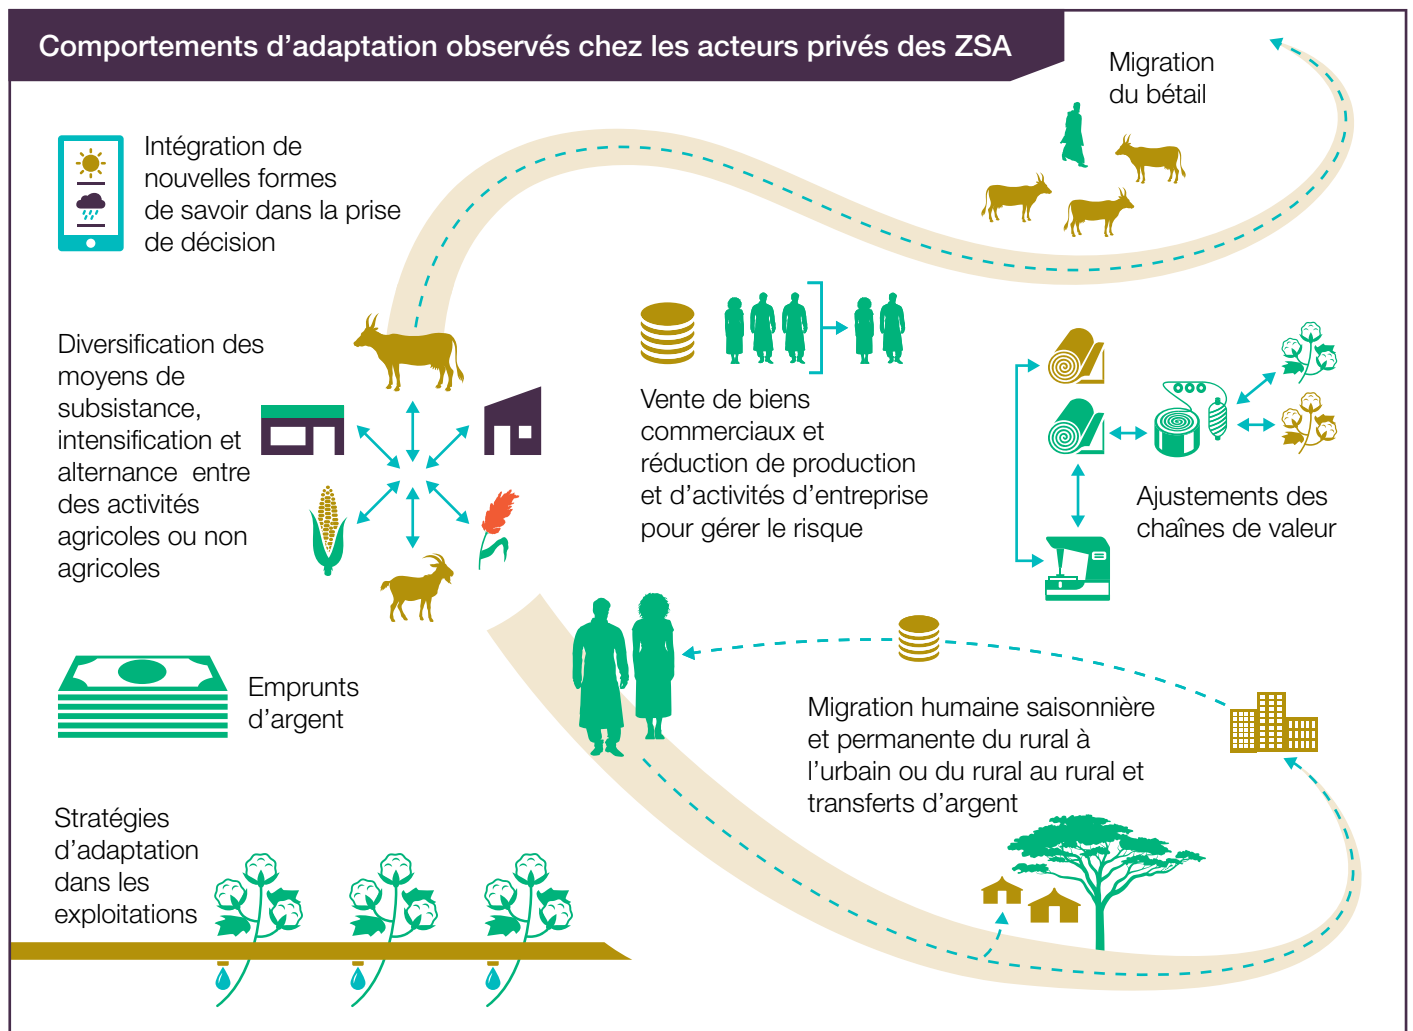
Comportements d’adaptation observés chez les acteurs privés des ZSA

Migration du bétail

Intégration de nouvelles formes de savoir dans la prise de décision

Diversification des moyens de subsistance, intensification et alternance entre des activités agricoles ou non agricoles

Vente de biens commerciaux et réduction de production et d’activités d’entreprise pour gérer le risque

Ajustements des chaînes de valeur

Emprunts d’argent

Migration humaine saisonnière et permanente du rural à l’urbain ou du rural au rural et transferts d’argent

Stratégies d’adaptation dans les exploitations